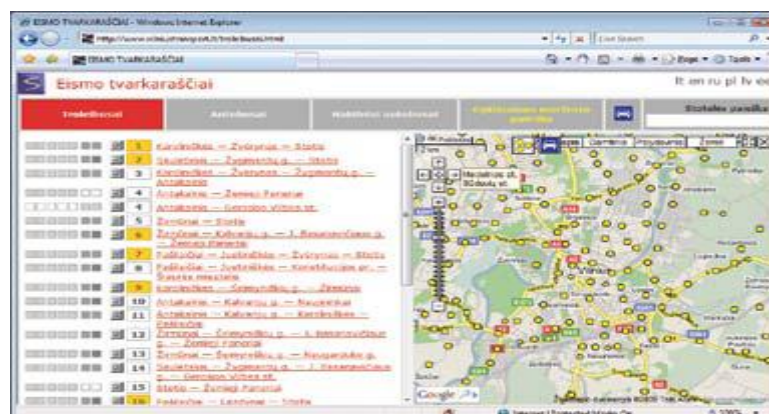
EISMO TVARKARAŠČIAI - Windows Internet Explorer

EISMO TVARKARAŠČIAI

Eismo tvarkaraščiai

lt en ru pl fr

Troleibusai

Autobusai

1 Karoliniškės — Žvėrynas — Stotis
2 Saulėtekis — Žygimantų g. — Stotis
3 Karoliniškės — Žvėrynas — Žygimantų g. — Antakalnis
4 Antakalnis — Žemieji Paneriai
4 Antakalnis — Gerosios Vilties st.
5 Žirmūnai — Stotis
6 Žirmūnai — Kalvarijų g. — J. Basanavičiaus g. — Žemieji Paneriai
7 Fabijoniškės — Justiniškės — Žvėrynas — Stotis
9 Pašilaičiai — Justiniškės — Konstitucijos pr. — Šilainės mikrorajonas
9 Karoliniškės — Gedimino pr. — Žirmūnai
10 Antakalnis — Kalvarijų g. — Naujamiestis
11 Antakalnis — Kalvarijų g. — Karoliniškės — Pašilaičiai
12 Žirmūnai — Gedimino pr. — J. Basanavičiaus g. — Žemieji Paneriai
13 Žirmūnai — Šeškinės g. — Naujamiestis
14 Saulėtekis — Žygimantų g. — J. Basanavičiaus g. — Gerosios Vilties st.
15 Stotis — Žemieji Paneriai
16 Pašilaičiai — Lazdynai — Stotis

Žemėlapis
Palydovas
Žemėl.
Mėsinių st.
Vilnius
Google